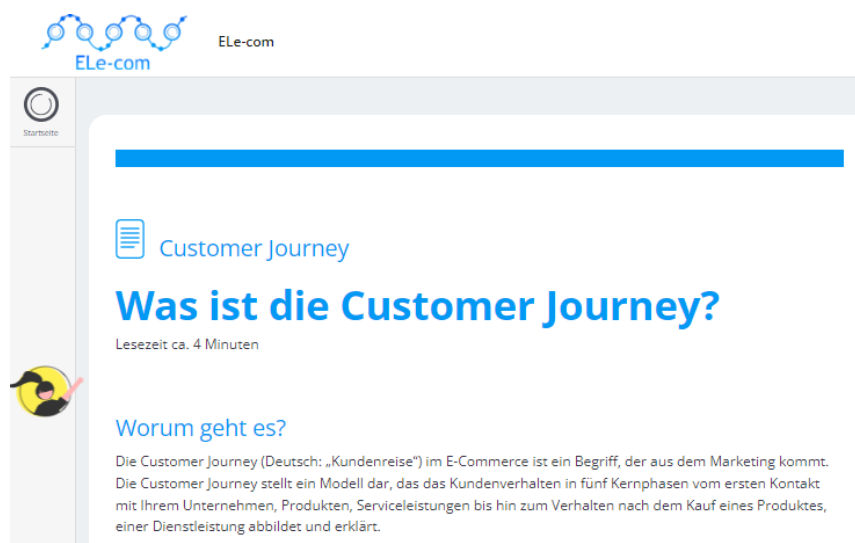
ELe-com

ELe-com

Startseite

Customer Journey

Was ist die Customer Journey?

Lesezeit ca. 4 Minuten

Worum geht es?

Die Customer Journey (Deutsch: „Kundenreise") im E-Commerce ist ein Begriff, der aus dem Marketing kommt. Die Customer Journey stellt ein Modell dar, das das Kundenverhalten in fünf Kernphasen vom ersten Kontakt mit Ihrem Unternehmen, Produkten, Serviceleistungen bis hin zum Verhalten nach dem Kauf eines Produktes, einer Dienstleistung abbildet und erklärt.